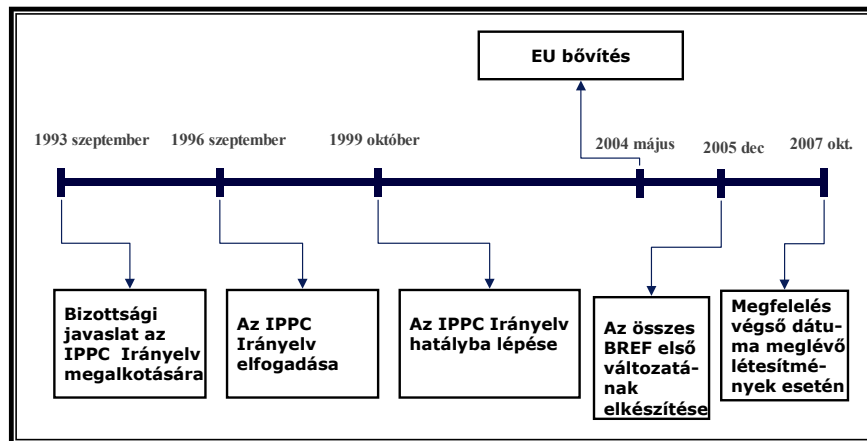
EU bővítés

1993 szeptember
1996 szeptember
1999 október
2004 május
2005 dec
2007 okt.

Bizottsági javaslat az IPPC Irányelv megalkotására

Az IPPC Irányelv elfogadása

Az IPPC Irányelv hatályba lépése

Az összes BREF első változatának elkészítése

Megfelelés végső dátuma meglévő létesítmények esetén